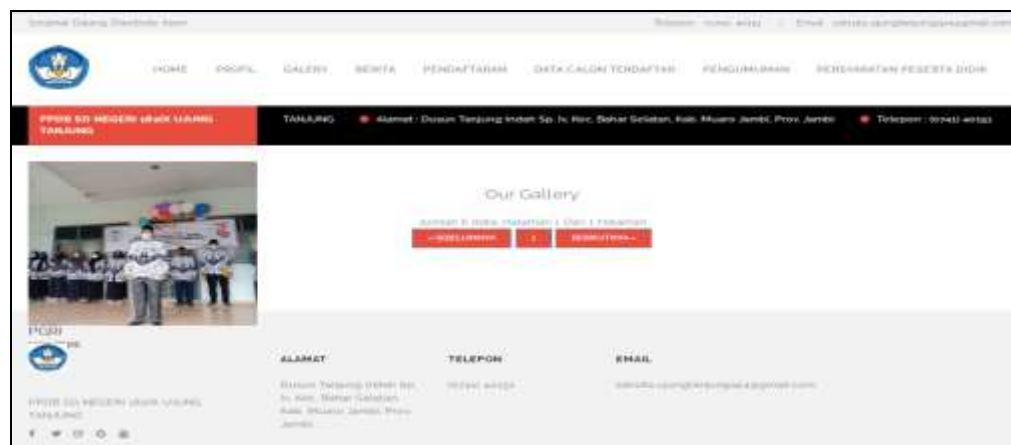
Selamat Datang Di Website Kami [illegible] Email : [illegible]

HOME PROFIL GALERY BERITA PENDAFTARAN DATA CALON TERDAFTAR PENGUMUMAN PENERIMAAN PESERTA DIDIK

PPDB SD NEGERI 184/X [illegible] TANJUNG

TANJUNG Alamat : Dusun Tanjung Indah Sp. Iv, Kec. Sabak Selatan, Kab. Muaro Jambi, Prov. Jambi Telepon : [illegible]

Our Gallery

Jumlah 1 data, Halaman 1 Dari 1 Halaman

« SEBELUMNYA 1 SESUDAHNYA »

PGRI

ALAMAT

Dusun Tanjung Indah Sp. Iv, Kec. Sabak Selatan, Kab. Muaro Jambi, Prov. Jambi

TELEPON

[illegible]

EMAIL

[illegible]

PPDB SD NEGERI 184/X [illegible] TANJUNG